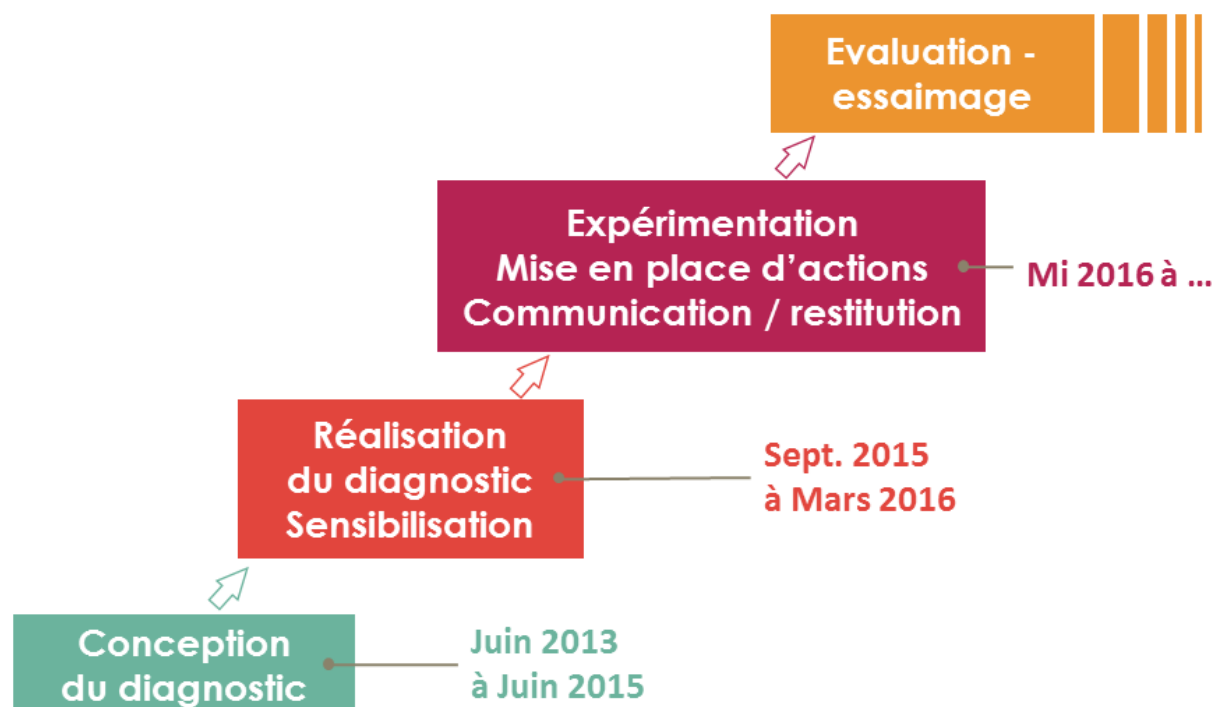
Evaluation - essaimage

Expérimentation
Mise en place d'actions
Communication / restitution

Mi 2016 à ...

Réalisation du diagnostic
Sensibilisation

Sept. 2015 à Mars 2016

Conception du diagnostic

Juin 2013 à Juin 2015